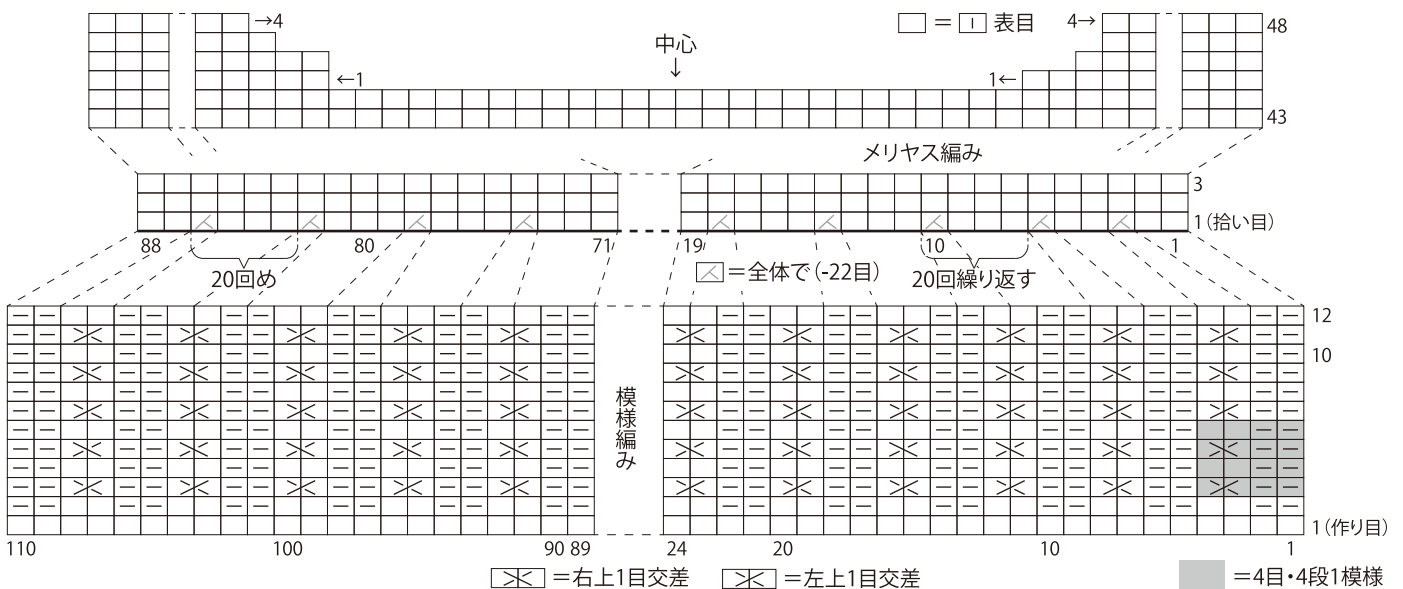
□ = □ 表目

→4
←1
中心
↓
4→
1←
48
43

メリヤス編み

3
1(拾い目)
88
80
71
19
10
1
20回め
▱ = 全体で(-22目)
20回繰り返す

12
10
模様編み
1(作り目)
110
100
90 89
24
20
10
1

▭ = 右上1目交差 ▭ = 左上1目交差
▭ = 4目・4段1模様